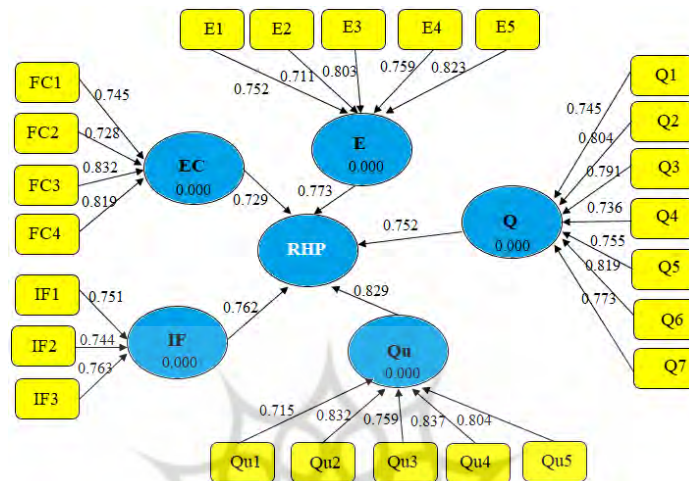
E1
E2
E3
E4
E5
0.752
0.711
0.803
0.759
0.823
E
0.000
FC1
FC2
FC3
FC4
0.745
0.728
0.832
0.819
EC
0.000
0.729
0.773
RHP
0.752
Q
0.000
Q1
Q2
Q3
Q4
Q5
Q6
Q7
0.745
0.804
0.791
0.736
0.755
0.819
0.773
IF1
IF2
IF3
0.751
0.744
0.763
IF
0.000
0.762
0.829
Qu
0.000
0.715
0.832
0.759
0.837
0.804
Qu1
Qu2
Qu3
Qu4
Qu5